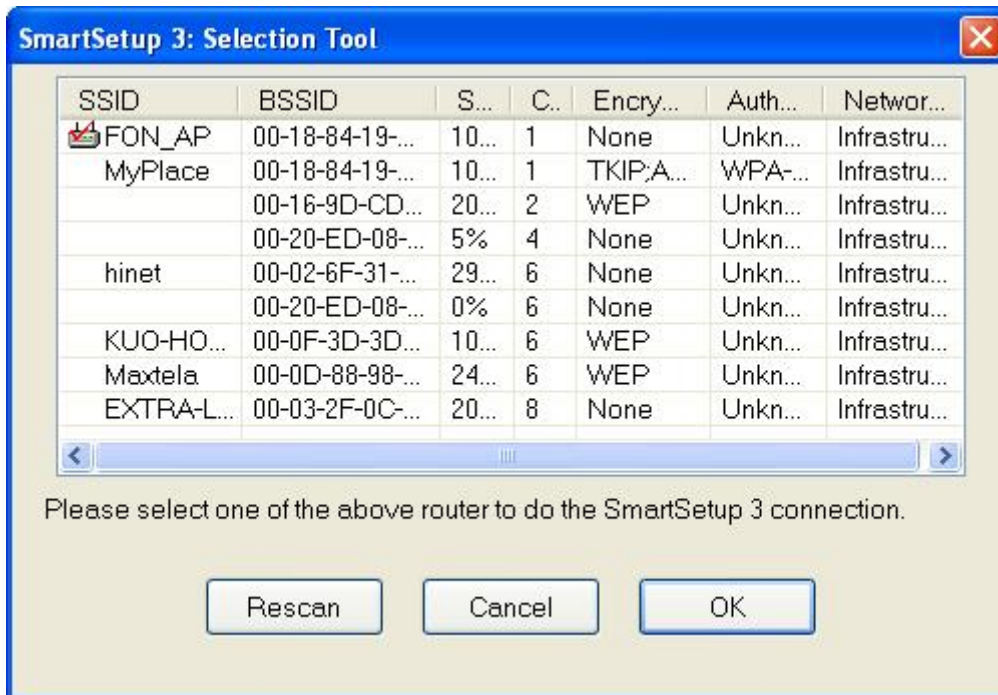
SmartSetup 3: Selection Tool

| SSID | BSSID | S... | C.. | Encry... | Auth... | Networ... |
|---|---|---|---|---|---|---|
| FON_AP | 00-18-84-19-... | 10... | 1 | None | Unkn... | Infrastru... |
| MyPlace | 00-18-84-19-... | 10... | 1 | TKIP;A... | WPA-... | Infrastru... |
| | 00-16-9D-CD... | 20... | 2 | WEP | Unkn... | Infrastru... |
| | 00-20-ED-08-... | 5% | 4 | None | Unkn... | Infrastru... |
| hinet | 00-02-6F-31-... | 29... | 6 | None | Unkn... | Infrastru... |
| | 00-20-ED-08-... | 0% | 6 | None | Unkn... | Infrastru... |
| KUO-HO... | 00-0F-3D-3D... | 10... | 6 | WEP | Unkn... | Infrastru... |
| Maxtela | 00-0D-88-98-... | 24... | 6 | WEP | Unkn... | Infrastru... |
| EXTRA-L... | 00-03-2F-0C-... | 20... | 8 | None | Unkn... | Infrastru... |

Please select one of the above router to do the SmartSetup 3 connection.

Rescan Cancel OK